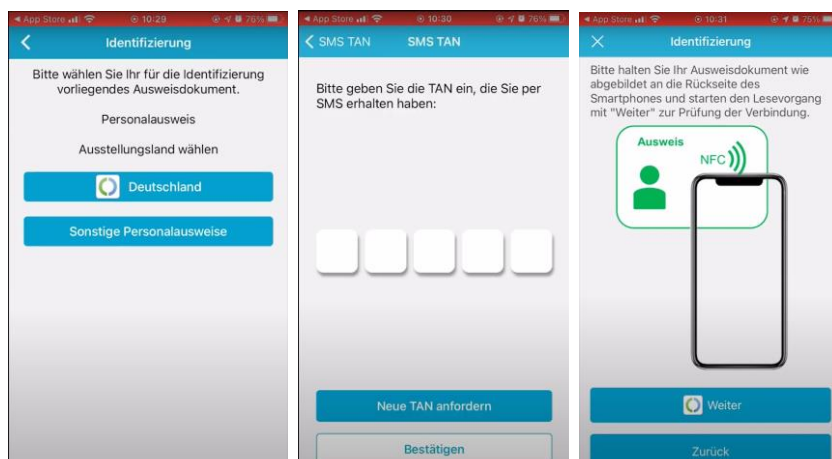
◀ App Store 10:29 76%

Identifizierung

Bitte wählen Sie Ihr für die Identifizierung vorliegendes Ausweisdokument.

Personalausweis

Ausstellungsland wählen

Deutschland

Sonstige Personalausweise

◀ App Store 10:30 76%

SMS TAN SMS TAN

Bitte geben Sie die TAN ein, die Sie per SMS erhalten haben:

Neue TAN anfordern

Bestätigen

◀ App Store 10:31 75%

Identifizierung

Bitte halten Sie Ihr Ausweisdokument wie abgebildet an die Rückseite des Smartphones und starten den Lesevorgang mit "Weiter" zur Prüfung der Verbindung.

Ausweis

NFC

Weiter

Zurück